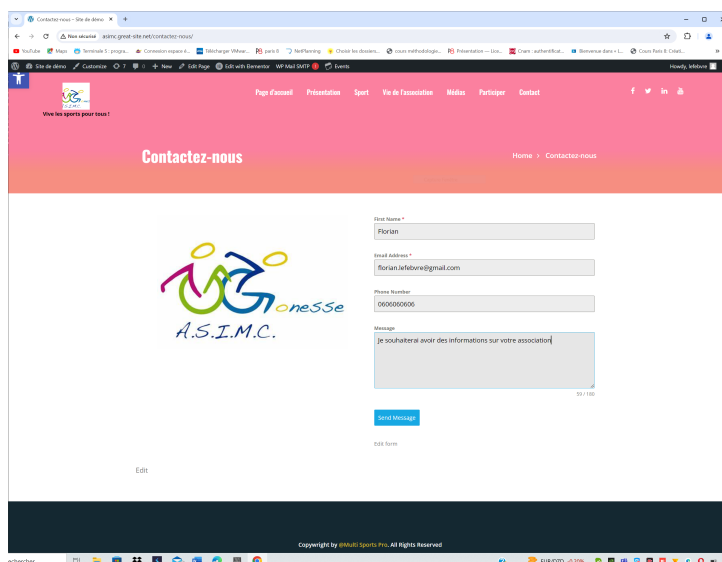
Contactez-nous – Site de démo ×  +

Non sécurisé  asimc.great-site.net/contactez-nous/

YouTube  Maps  Terminale S : progra...  Connexion espace é...  Télécharger VMwar...  paris 8  NetPlanning  Choisir les dossiers...  cours methodologie...  Présentation — Lice...  Cnam : authentificat...  Bienvenue dans « L...  Cours Paris 8: Créati...

Site de démo  Customize  7  0  New  Edit Page  Edit with Elementor  WP Mail SMTP  Events  Howdy, lefebvre

Vive les sports pour tous !

Page d'accueil  Présentation  Sport  Vie de l'association  Médias  Participer  Contact

Contactez-nous

Home > Contactez-nous

onesse
A.S.I.M.C.

First Name *
Florian

Email Address *
florian.lefebvre@gmail.com

Phone Number
0606060606

Message
Je souhaiterai avoir des informations sur votre association

59 / 180

Send Message

Edit form

Edit

Copywright by @Multi Sports Pro. All Rights Reserved

echercher  EUR/OTD -0,29%